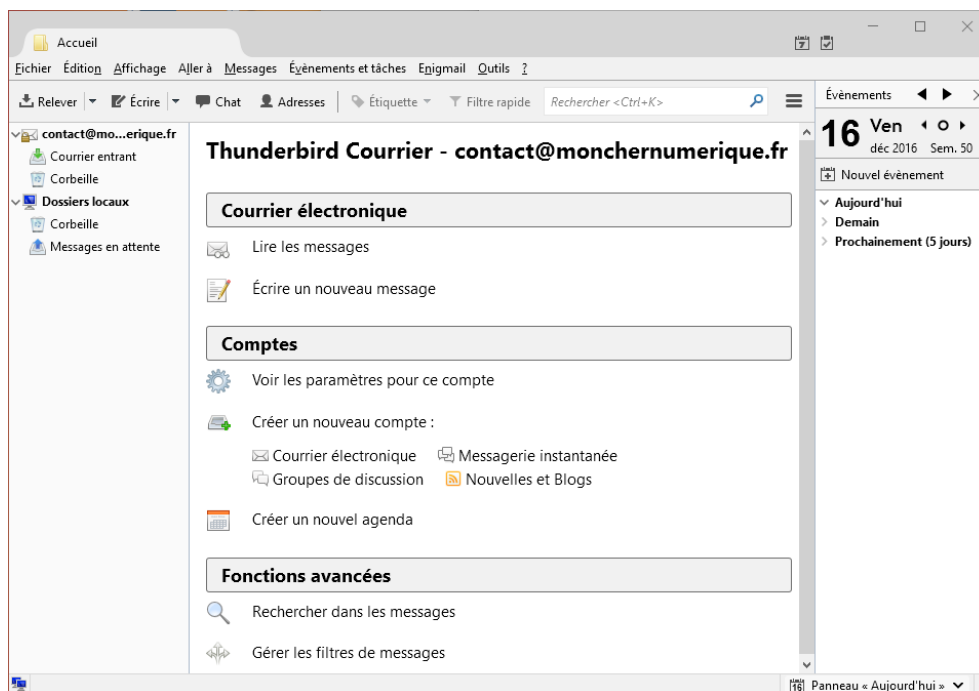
Accueil

Fichier Édition Affichage Aller à Messages Évènements et tâches Enigmail Outils ?

Relever Écrire Chat Adresses Étiquette Filtre rapide Rechercher <Ctrl+K>

contact@mo...erique.fr
Courrier entrant
Corbeille
Dossiers locaux
Corbeille
Messages en attente

Thunderbird Courrier - contact@monchernumerique.fr

Courrier électronique

Lire les messages

Écrire un nouveau message

Comptes

Voir les paramètres pour ce compte

Créer un nouveau compte :

Courrier électronique Messagerie instantanée
Groupes de discussion Nouvelles et Blogs

Créer un nouvel agenda

Fonctions avancées

Rechercher dans les messages

Gérer les filtres de messages

Évènements

16 Ven
déc 2016 Sem. 50

Nouvel évènement

Aujourd'hui
Demain
Prochainement (5 jours)

Panneau « Aujourd'hui »